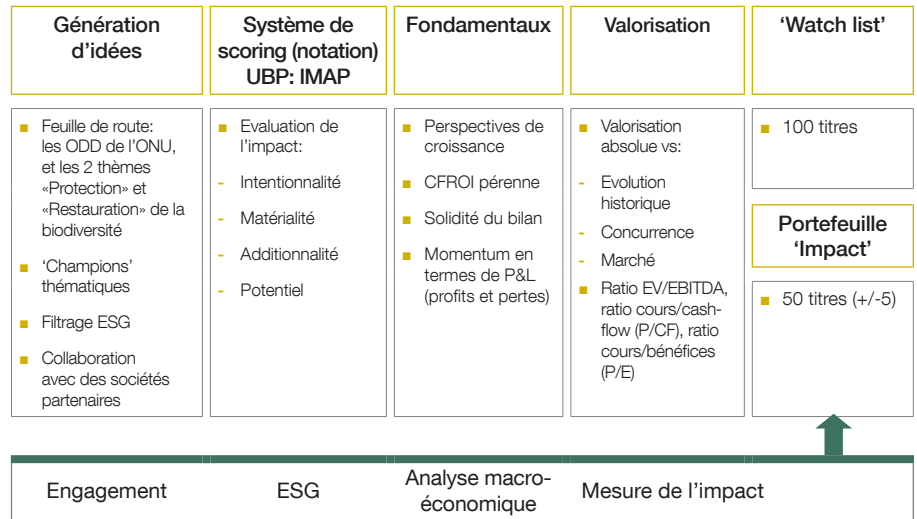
Génération d'idées

Système de scoring (notation) UBP: IMAP

Fondamentaux

Valorisation

'Watch list'

- Feuille de route: les ODD de l'ONU, et les 2 thèmes «Protection» et «Restauration» de la biodiversité
- 'Champions' thématiques
- Filtrage ESG
- Collaboration avec des sociétés partenaires

- Evaluation de l'impact:
- Intentionnalité
- Matérialité
- Additionnalité
- Potentiel

- Perspectives de croissance
- CFROI pérenne
- Solidité du bilan
- Momentum en termes de P&L (profits et pertes)

- Valorisation absolue vs:
- Evolution historique
- Concurrence
- Marché
- Ratio EV/EBITDA, ratio cours/cash-flow (P/CF), ratio cours/bénéfices (P/E)

- 100 titres

Portefeuille 'Impact'

- 50 titres (+/-5)

Engagement

ESG

Analyse macroéconomique

Mesure de l'impact